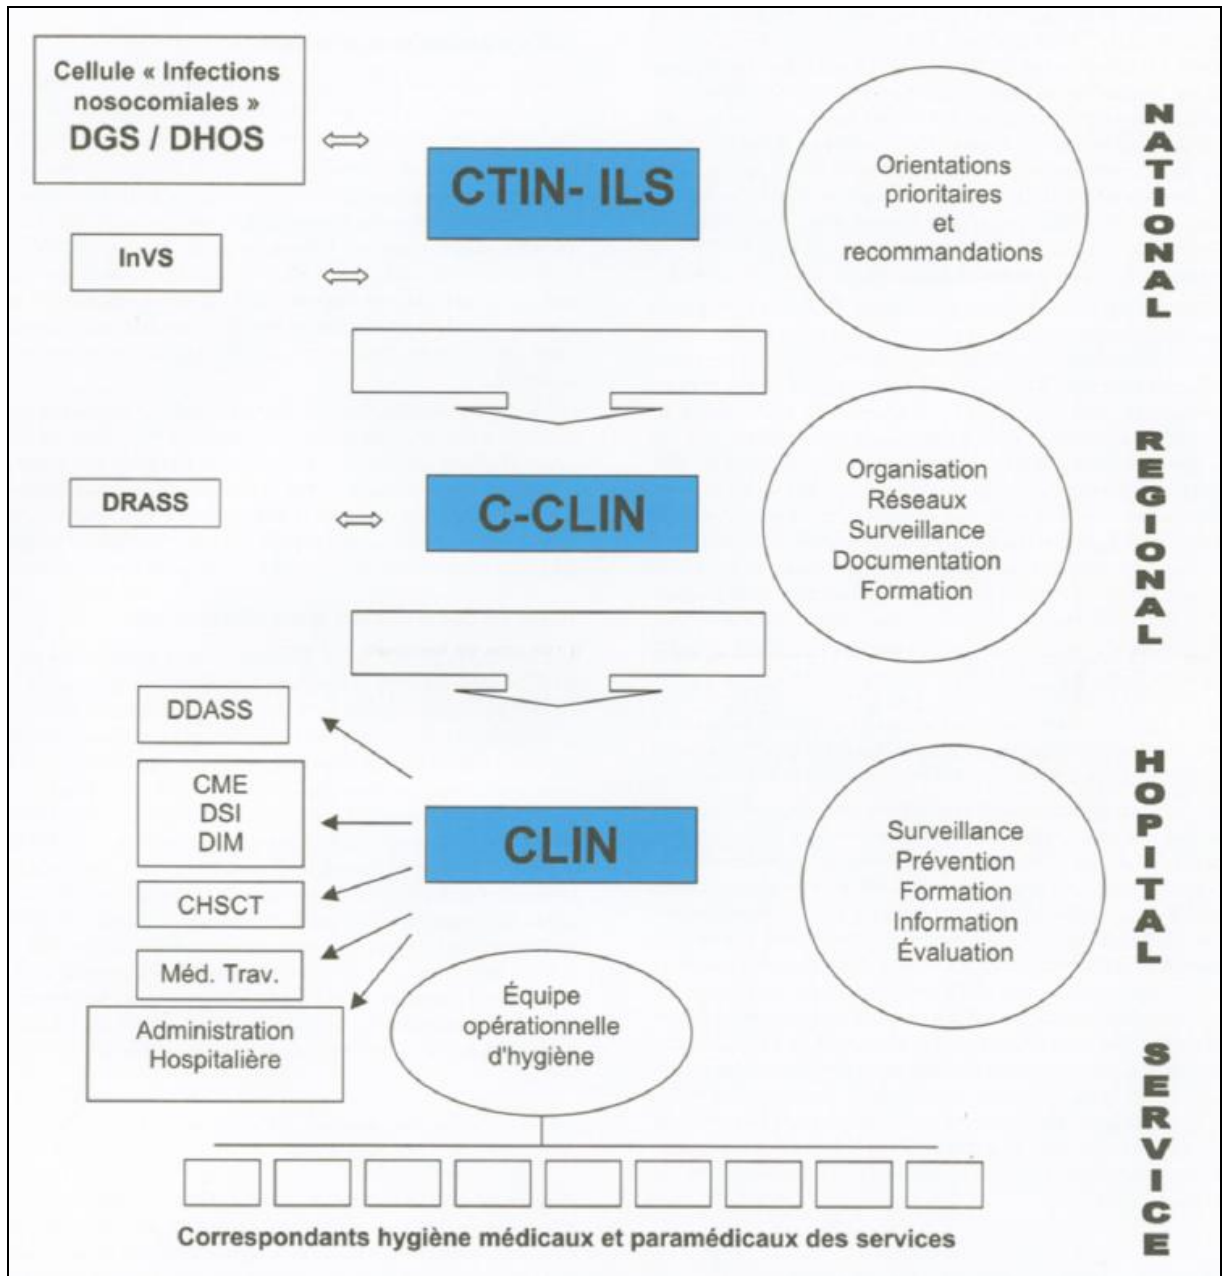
Cellule « Infections nosocomiales »
DGS / DHOS

CTIN- ILS

Orientations prioritaires et recommandations

NATIONAL

InVS

DRASS

C-CLIN

Organisation
Réseaux
Surveillance
Documentation
Formation

REGIONAL

DDASS

CME
DSI
DIM

CHSCT

Méd. Trav.

Administration Hospitalière

CLIN

Surveillance
Prévention
Formation
Information
Évaluation

HOPITAL

Équipe opérationnelle d'hygiène

SERVICE

Correspondants hygiène médicaux et paramédicaux des services